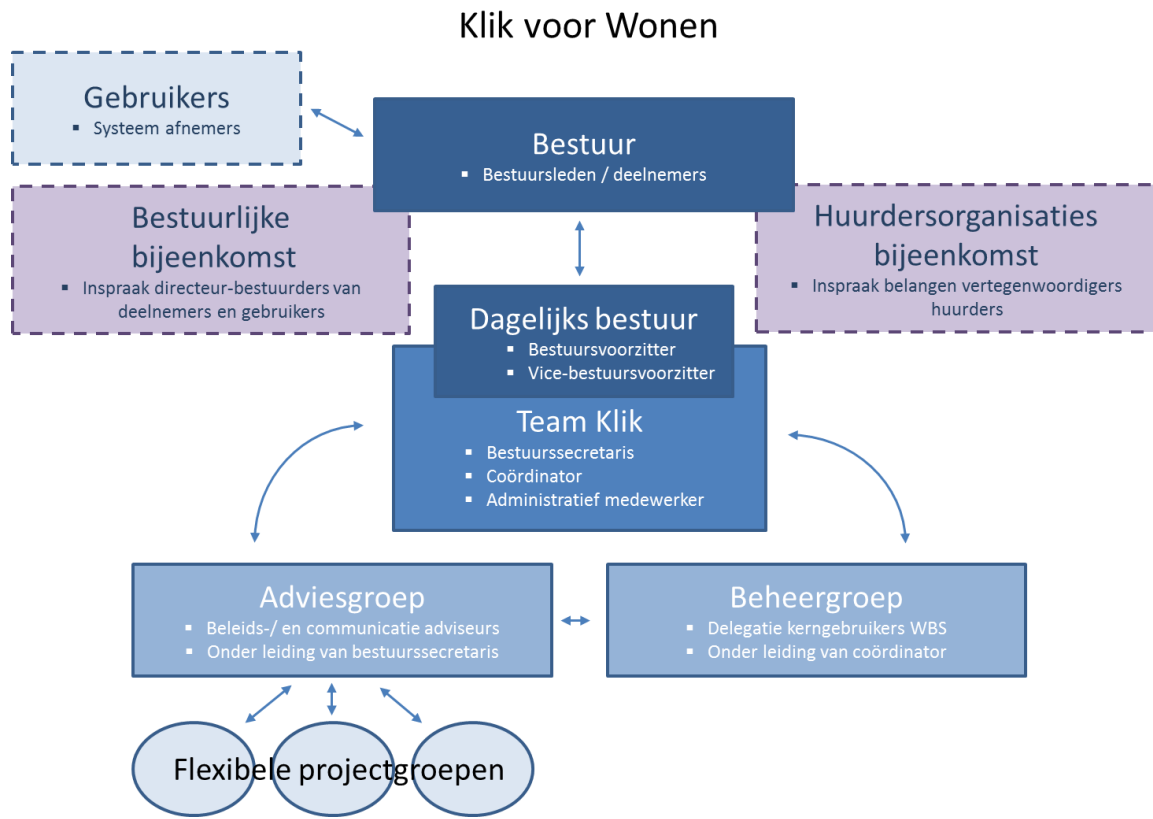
Klik voor Wonen

Gebruikers
▪ Systeem afnemers

Bestuur
▪ Bestuursleden / deelnemers

Bestuurlijke bijeenkomst
▪ Inspraak directeur-bestuurders van deelnemers en gebruikers

Huurdersorganisaties bijeenkomst
▪ Inspraak belangen vertegenwoordigers huurders

Dagelijks bestuur
▪ Bestuursvoorzitter
▪ Vice-bestuursvoorzitter

Team Klik
▪ Bestuurssecretaris
▪ Coördinator
▪ Administratief medewerker

Adviesgroep
▪ Beleids-/ en communicatie adviseurs
▪ Onder leiding van bestuurssecretaris

Beheergroep
▪ Delegatie kerngebruikers WBS
▪ Onder leiding van coördinator

Flexibele projectgroepen